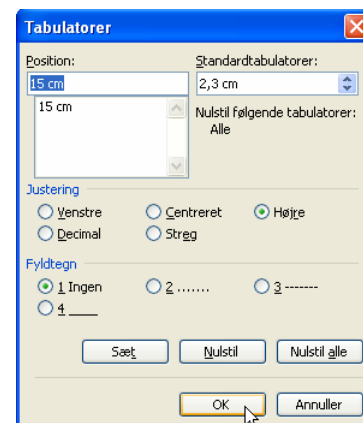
Tabulatorer

Position:
15 cm
15 cm

Standardtabulatorer:
2,3 cm

Nulstil følgende tabulatorer:
Alle

Justering
Venstre
Centreret
Højre
Decimal
Streg

Fyldtegn
1 Ingen
2 .......
3 -------
4 ____

Sæt
Nulstil
Nulstil alle

OK
Annuller